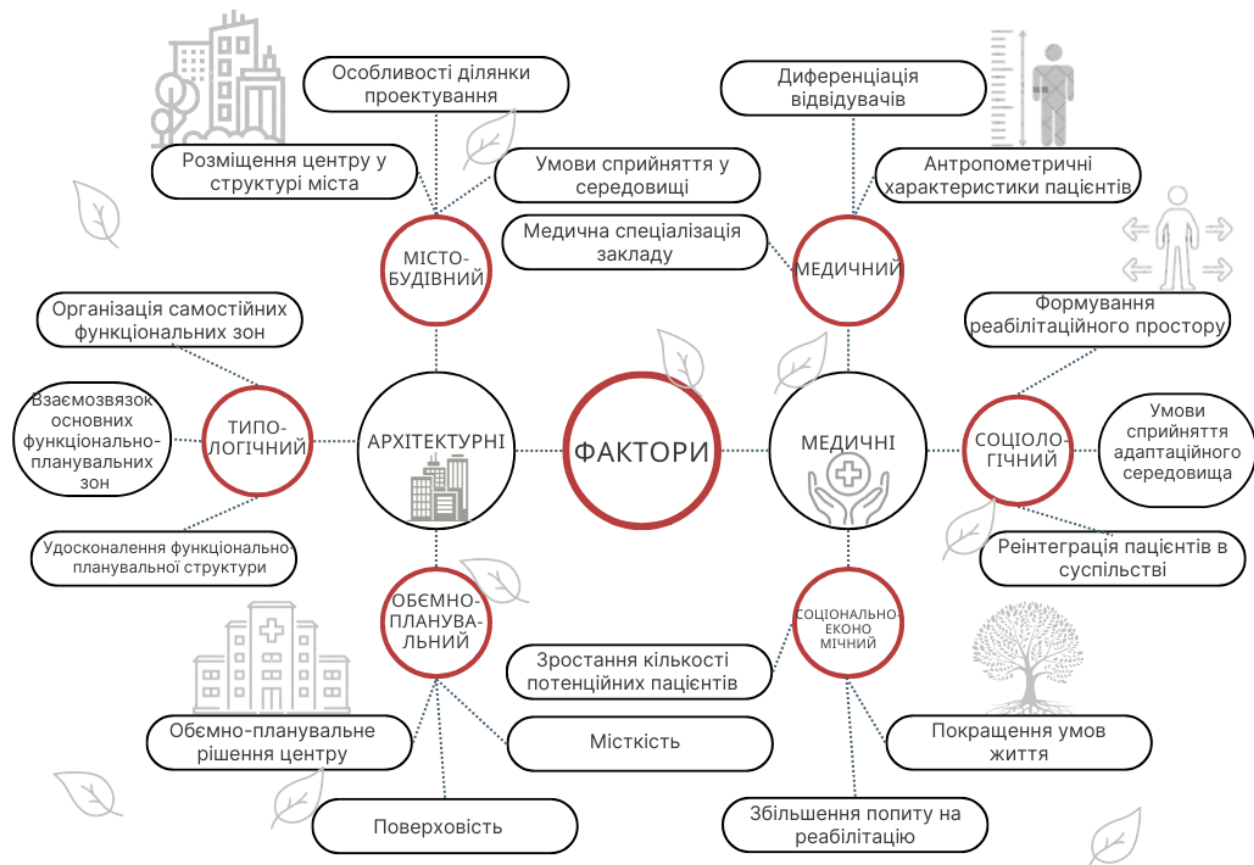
ФАКТОРИ

АРХІТЕКТУРНІ

МІСТО-БУДІВНИЙ

Особливості ділянки проектування

Розміщення центру у структурі міста

Умови сприйняття у середовищі

ТИПО-ЛОГІЧНИЙ

Організація самостійних функціональних зон

Взаємозвязок основних функціонально-планувальних зон

Удосконалення функціонально-планувальної структури

ОБЄМНО-ПЛАНУВА-ЛЬНИЙ

Обємно-планувальне рішення центру

Місткість

Поверховість

МЕДИЧНІ

МЕДИЧНИЙ

Диференціація відвідувачів

Антропометричні характеристики пацієнтів

Медична спеціалізація закладу

СОЦІОЛО-ГІЧНИЙ

Формування реабілітаційного простору

Умови сприйняття адаптаційного середовища

Реінтеграція пацієнтів в суспільстві

СОЦІОНАЛЬНО-ЕКОНО МІЧНИЙ

Зростання кількості потенційних пацієнтів

Покращення умов життя

Збільшення попиту на реабілітацію